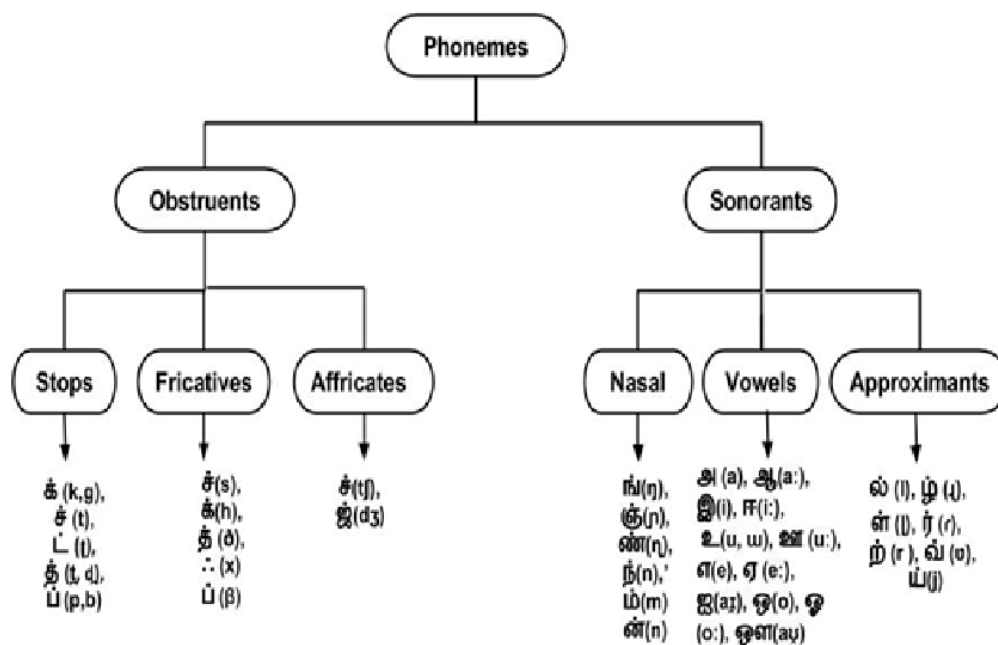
Phonemes

Obstruents

Sonorants

Stops

Fricatives

Affricates

Nasal

Vowels

Approximants

க் (k,g),
ச் (t),
ட் (ʈ),
த் (t̪, d),
ப் (p,b)

ச்(s),
க்(h),
த் (ð),
ஃ (x)
ப் (β)

ச்(tʃ),
ஜ்(dʒ)

ங்(ŋ),
ஞ்(ɲ),
ண்(ɳ),
ந்(n),'
ம்(m)
ன்(n)

அ (a), ஆ(a:),
இ(i), ஈ(i:),
உ(u, ɯ), ஊ (u:),
எ(e), ஏ (e:),
ஐ(aɪ), ஒ(o), ஓ
(o:), ஔ(aʊ)

ல் (l), ழ் (ɻ),
ள் (ɭ), ர் (r),
ற் (r ), வ் (ʋ),
ய்(j)